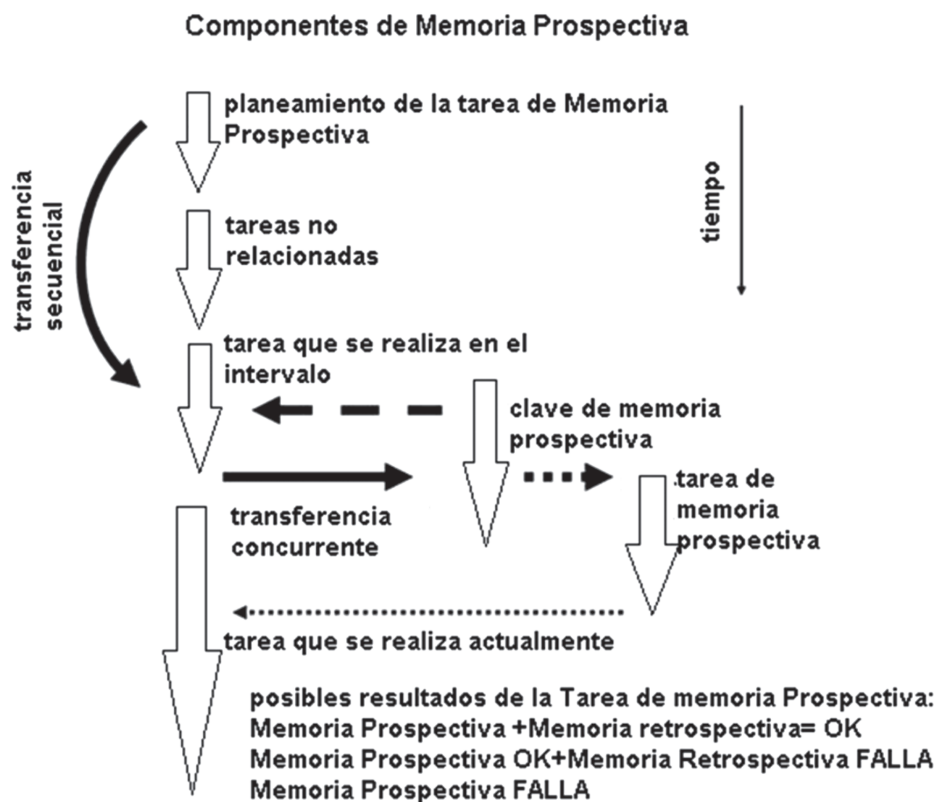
Componentes de Memoria Prospectiva

planeamiento de la tarea de Memoria Prospectiva

tiempo

transferencia secuencial

tareas no relacionadas

tarea que se realiza en el intervalo

clave de memoria prospectiva

tarea de memoria prospectiva

transferencia concurrente

tarea que se realiza actualmente

posibles resultados de la Tarea de memoria Prospectiva:
Memoria Prospectiva +Memoria retrospectiva= OK
Memoria Prospectiva OK+Memoria Retrospectiva FALLA
Memoria Prospectiva FALLA